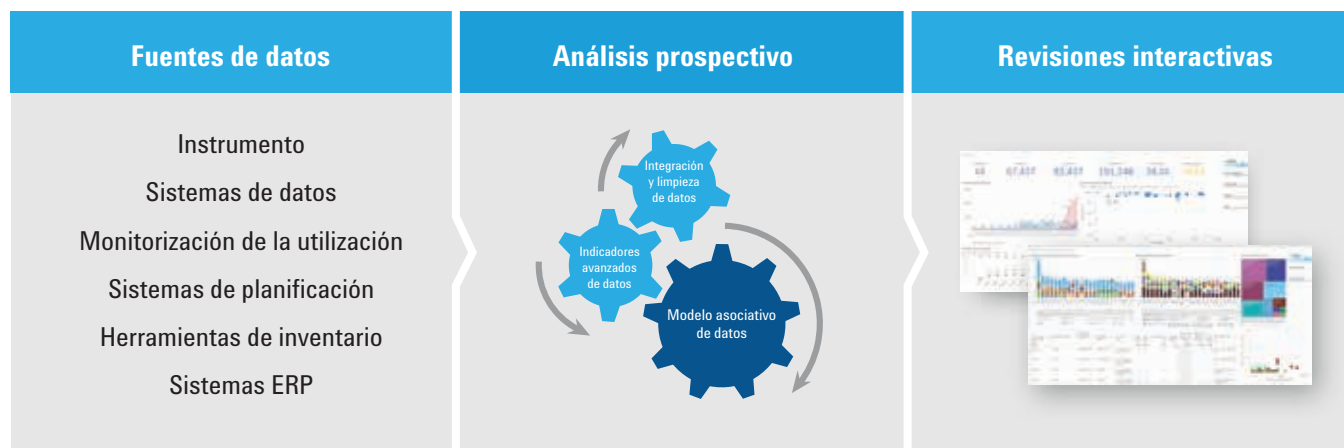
Fuentes de datos

Instrumento

Sistemas de datos

Monitorización de la utilización

Sistemas de planificación

Herramientas de inventario

Sistemas ERP

Análisis prospectivo

Integración y limpieza de datos

Indicadores avanzados de datos

Modelo asociativo de datos

Revisiones interactivas